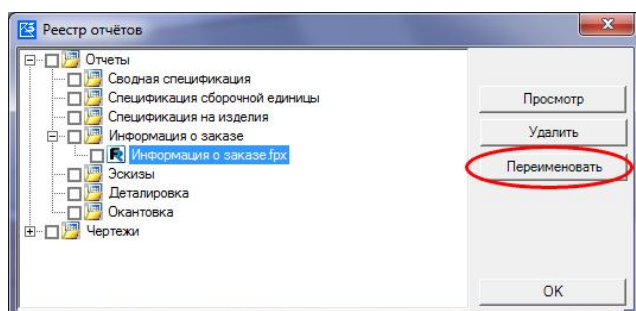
Реестр отчётов

Отчеты
Сводная спецификация
Спецификация сборочной единицы
Спецификация на изделия
Информация о заказе
Информация о заказе.frx
Эскизы
Деталировка
Окантовка
Чертежи

Просмотр
Удалить
Переименовать
OK